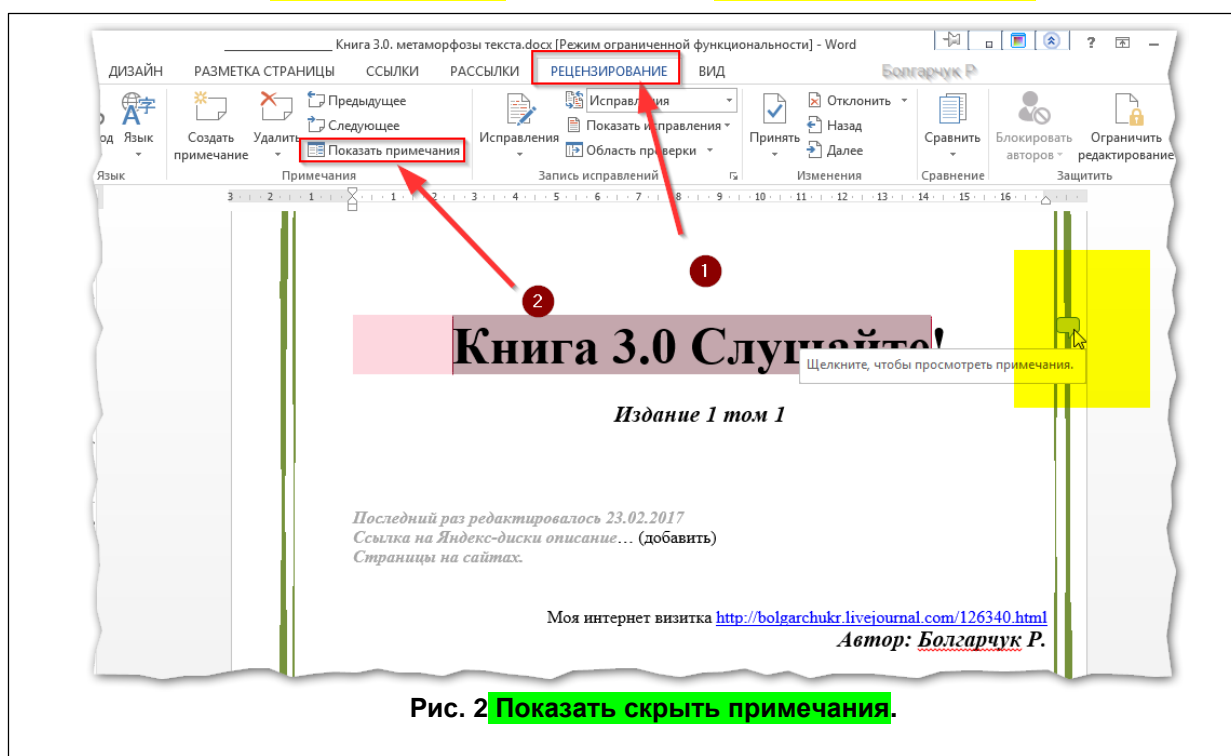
_______________ Книга 3.0. метаморфозы текста.docx [Режим ограниченной функциональности] - Word

ДИЗАЙН РАЗМЕТКА СТРАНИЦЫ ССЫЛКИ РАССЫЛКИ РЕЦЕНЗИРОВАНИЕ ВИД Болгарчук Р.

од Язык Создать примечание Удалить Предыдущее Следующее Показать примечания Исправления Исправления Показать исправления Область проверки Принять Отклонить Назад Далее Сравнить Блокировать авторов Ограничить редактирование

Язык Примечания Запись исправлений Изменения Сравнение Защитить

1

2

Книга 3.0 Случайте!

Щелкните, чтобы просмотреть примечания.

Издание 1 том 1

Последний раз редактировалось 23.02.2017
Ссылка на Яндекс-диски описание… (добавить)
Страницы на сайтах.

Моя интернет визитка http://bolgarchukr.livejournal.com/126340.html
Автор: Болгарчук Р.

Рис. 2 Показать скрыть примечания.